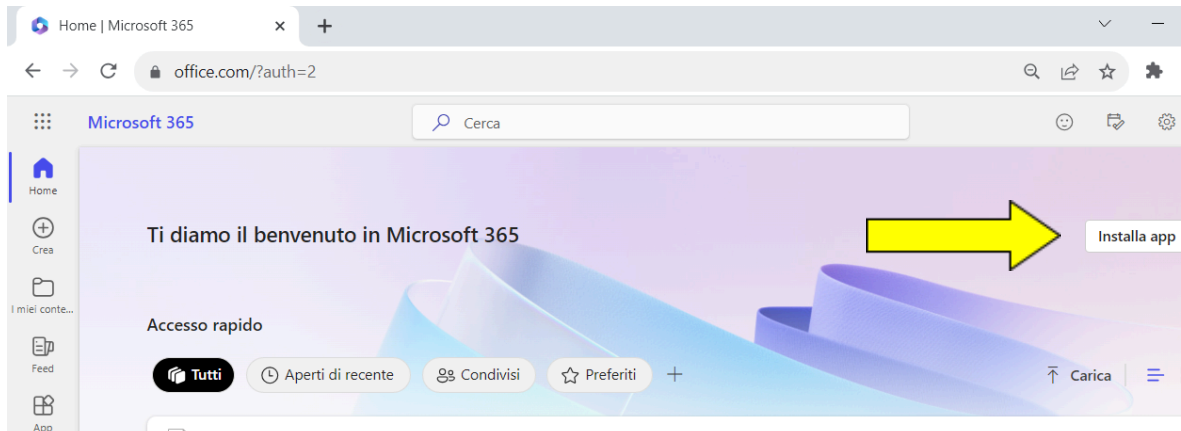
Home | Microsoft 365

office.com/?auth=2

Microsoft 365

Cerca

Home

Crea

I miei conte...

Feed

App

Ti diamo il benvenuto in Microsoft 365

Installa app

Accesso rapido

Tutti

Aperti di recente

Condivisi

Preferiti

Carica